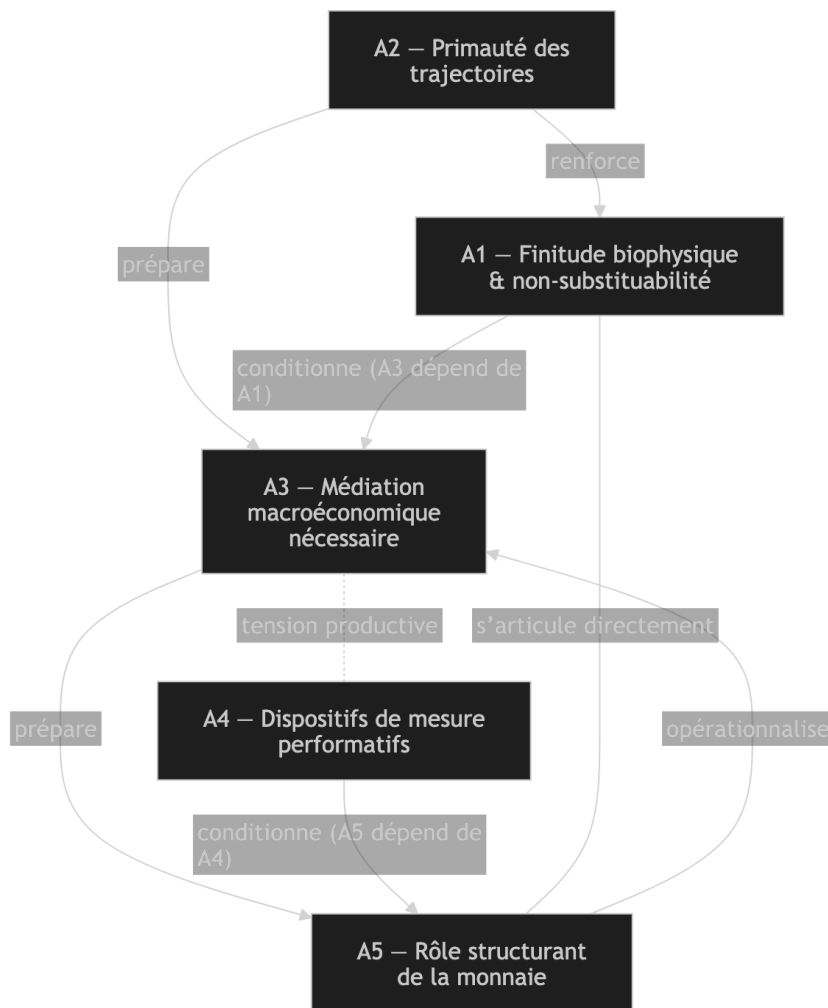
A2 — Primauté des trajectoires

renforce

prépare

A1 — Finitude biophysique & non-substituabilité

conditionne (A3 dépend de A1)

A3 — Médiation macroéconomique nécessaire

tension productive

s'articule directement

prépare

A4 — Dispositifs de mesure performatifs

opérationnalise

conditionne (A5 dépend de A4)

A5 — Rôle structurant de la monnaie